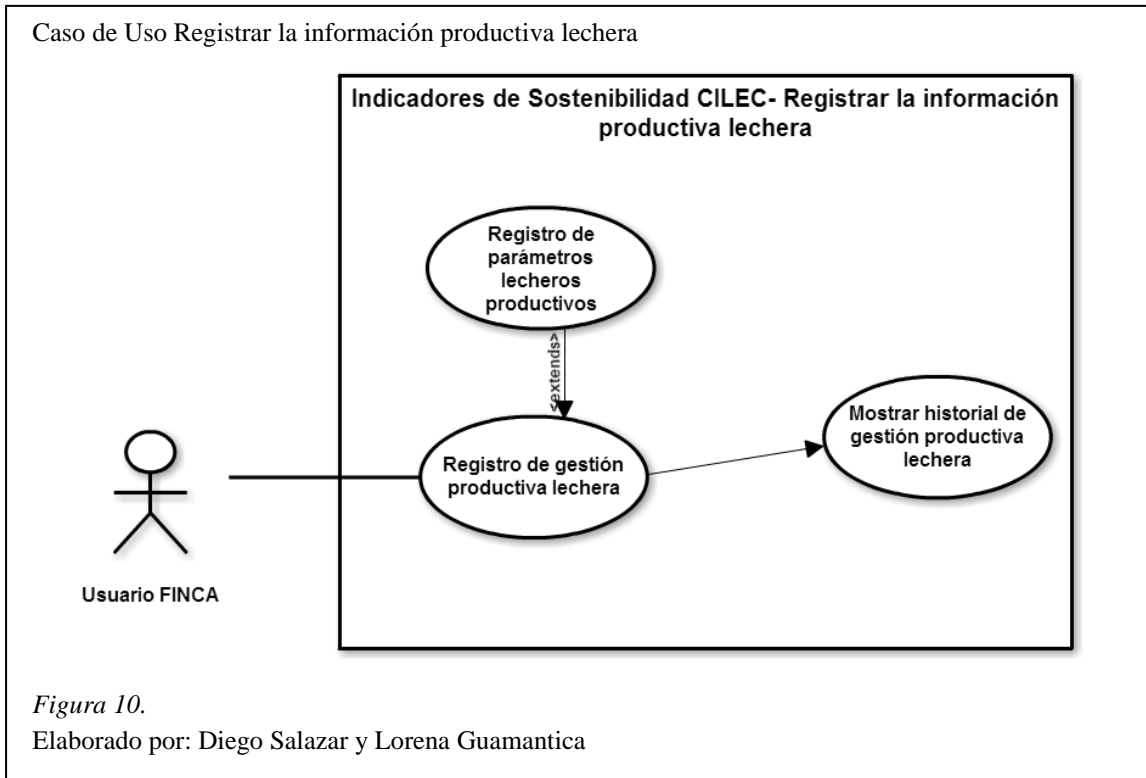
Caso de Uso Registrar la información productiva lechera

Indicadores de Sostenibilidad CILEC- Registrar la información productiva lechera

Registro de parámetros lecheros productivos

<extends>

Registro de gestión productiva lechera

Mostrar historial de gestión productiva lechera

Usuario FINCA

*Figura 10.*
Elaborado por: Diego Salazar y Lorena Guamantica